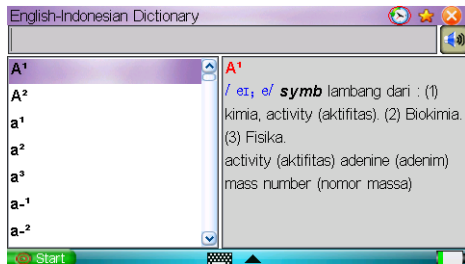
English-Indonesian Dictionary

A¹
A²
a¹
a²
a³
a-¹
a-²

A¹
/ eɪ, e/ symb lambang dari : (1) kimia, activity (aktifitas). (2) Biokimia. (3) Fisika.
activity (aktifitas) adenine (adenim)
mass number (nomor massa)

Start